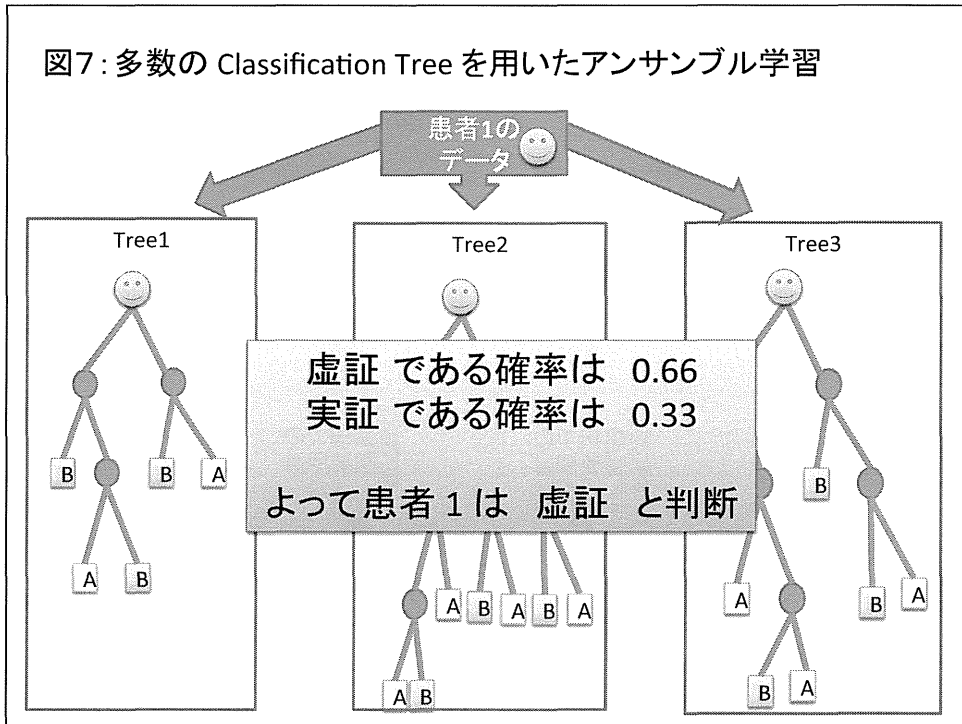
図7：多数の Classification Tree を用いたアンサンブル学習

患者1のデータ

Tree1

B B A

A B

Tree2

A B A B A

A B

Tree3

B

A B A

B A

虚証 である確率は 0.66
実証 である確率は 0.33

よって患者 1 は 虚証 と判断